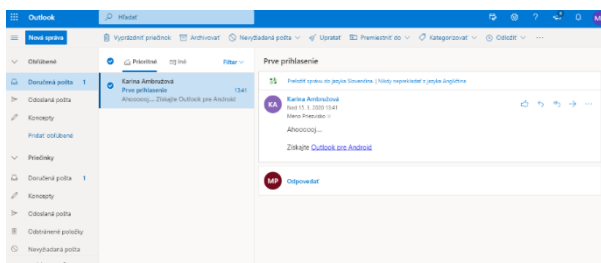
Outlook
Hľadať
Nová správa
Vyprázdniť priečinok
Archivovať
Nevyžiadaná pošta
Upratať
Premiestniť do
Kategorizovať
Odložiť
Obľúbené
Doručená pošta 1
Odoslaná pošta
Koncepty
Pridať obľúbené
Priečinky
Doručená pošta 1
Koncepty
Odoslaná pošta
Odstránené položky
Nevyžiadaná pošta
Prioritné
Iné
Filter
Karina Ambrušová
Prvé prihlasenie
13:41
Ahoooooj... Získajte Outlook pre Android
Prvé prihlasenie
Preložiť správu do jazyka Slovenčina | Nikdy neprekladať z jazyka Angličtina
KA
Karina Ambrušová
Ned 15. 3. 2020 13:41
Meno Priezvisko
Ahoooooj...
Získajte Outlook pre Android
MP
Odpovedať